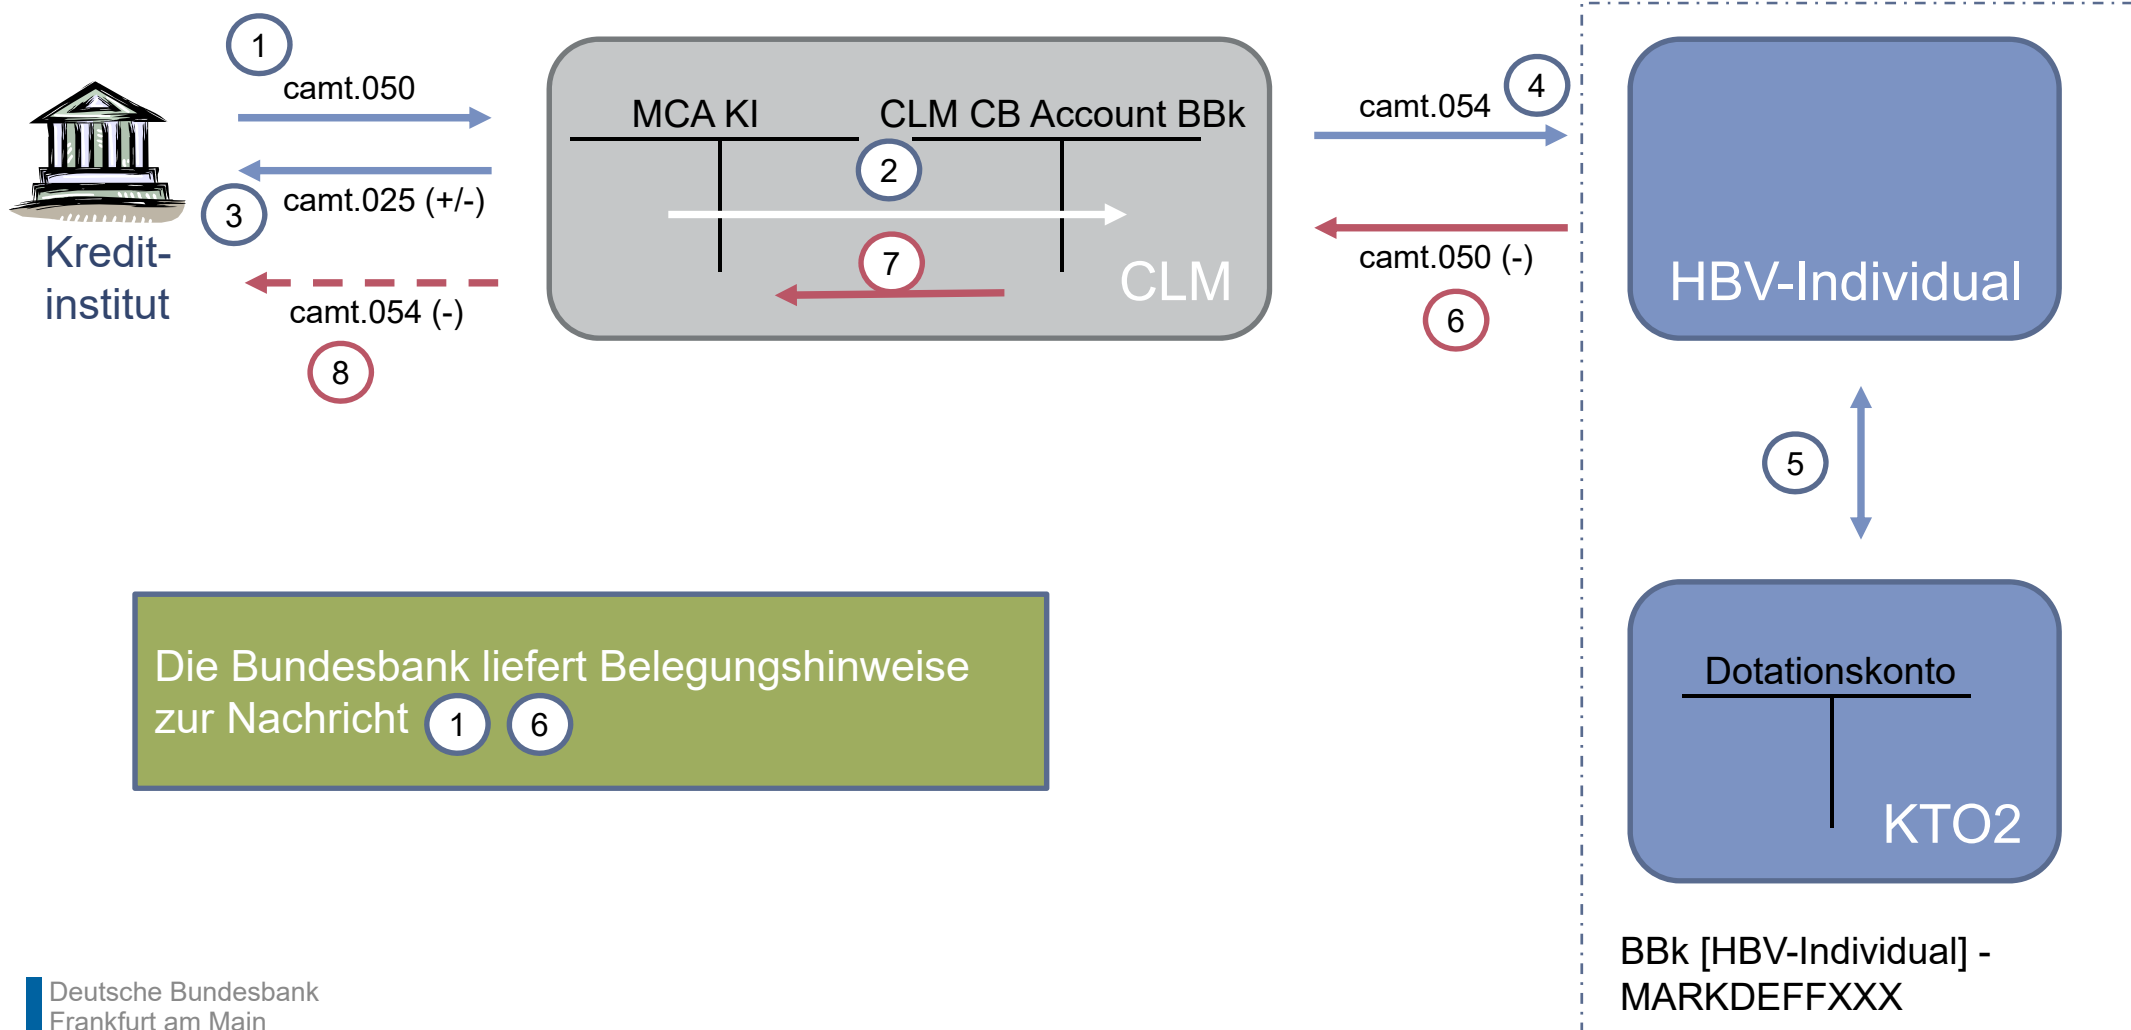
1
camt.050

Kredit-institut

3
camt.025 (+/-)

camt.054 (-)
8

MCA KI

CLM CB Account BBk

2

7

CLM

camt.054
4

camt.050 (-)
6

HBV-Individual

5

Dotationskonto

KTO2

Die Bundesbank liefert Belegungshinweise zur Nachricht 1 6

BBk [HBV-Individual] - MARKDEFFXXX

Deutsche Bundesbank
Frankfurt am Main